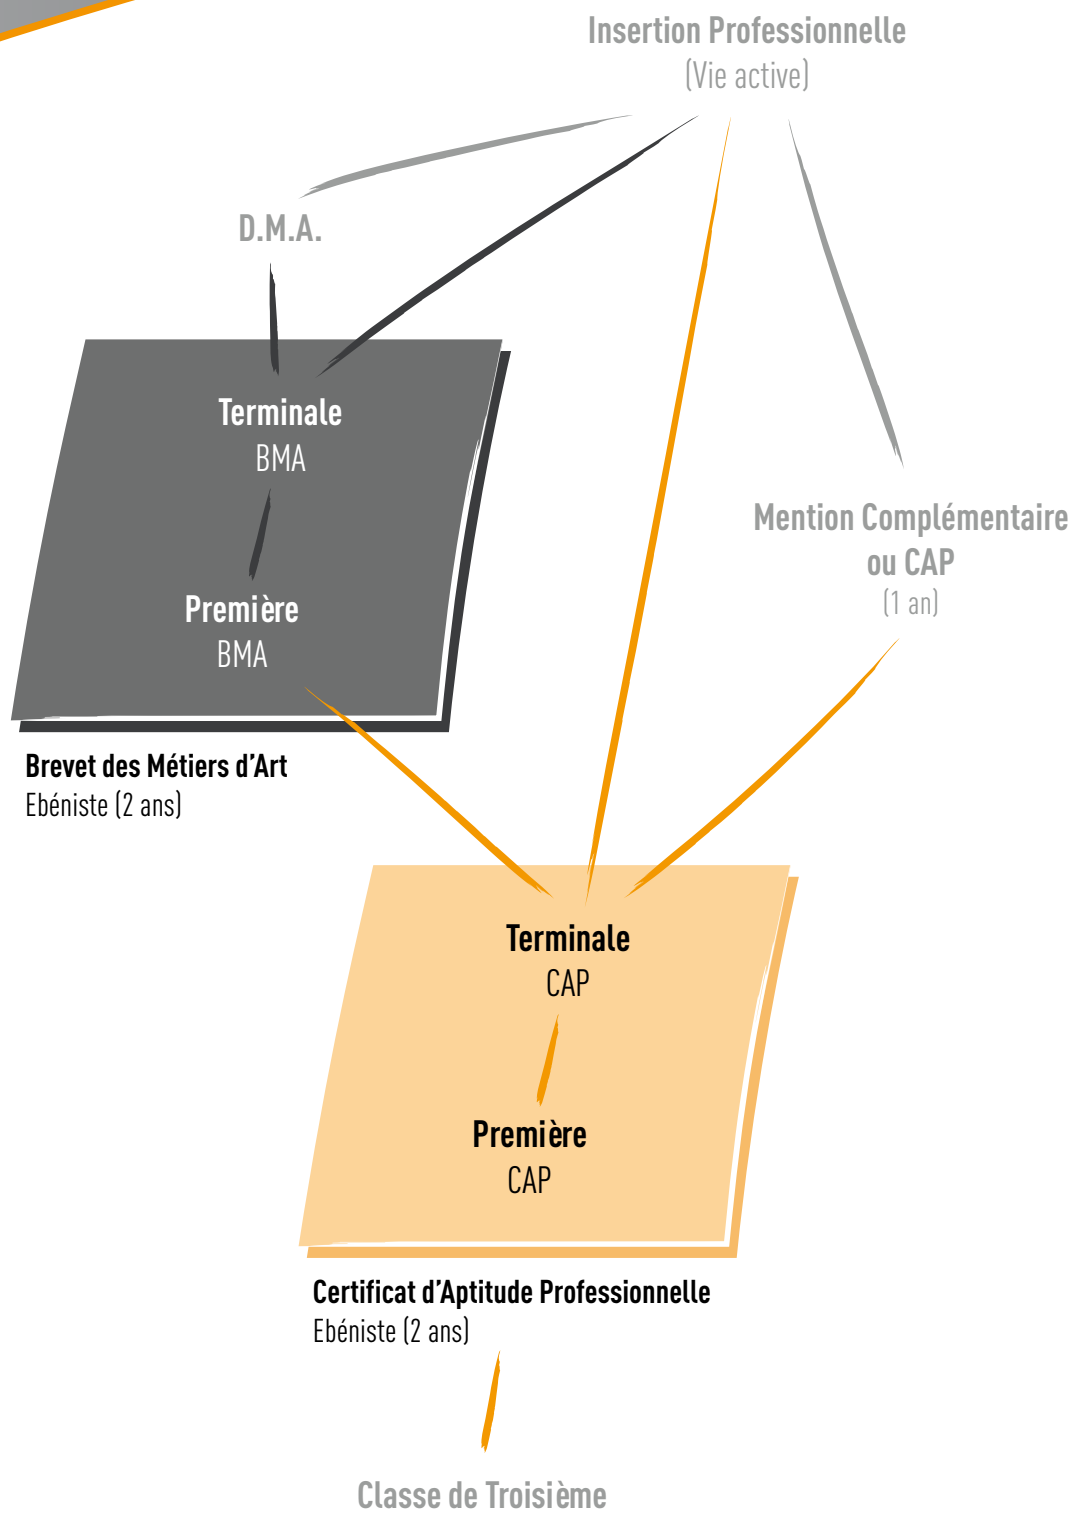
Insertion Professionnelle
(Vie active)

D.M.A.

Terminale
BMA

Première
BMA

Brevet des Métiers d'Art
Ebéniste (2 ans)

Mention Complémentaire
ou CAP
(1 an)

Terminale
CAP

Première
CAP

Certificat d'Aptitude Professionnelle
Ebéniste (2 ans)

Classe de Troisième